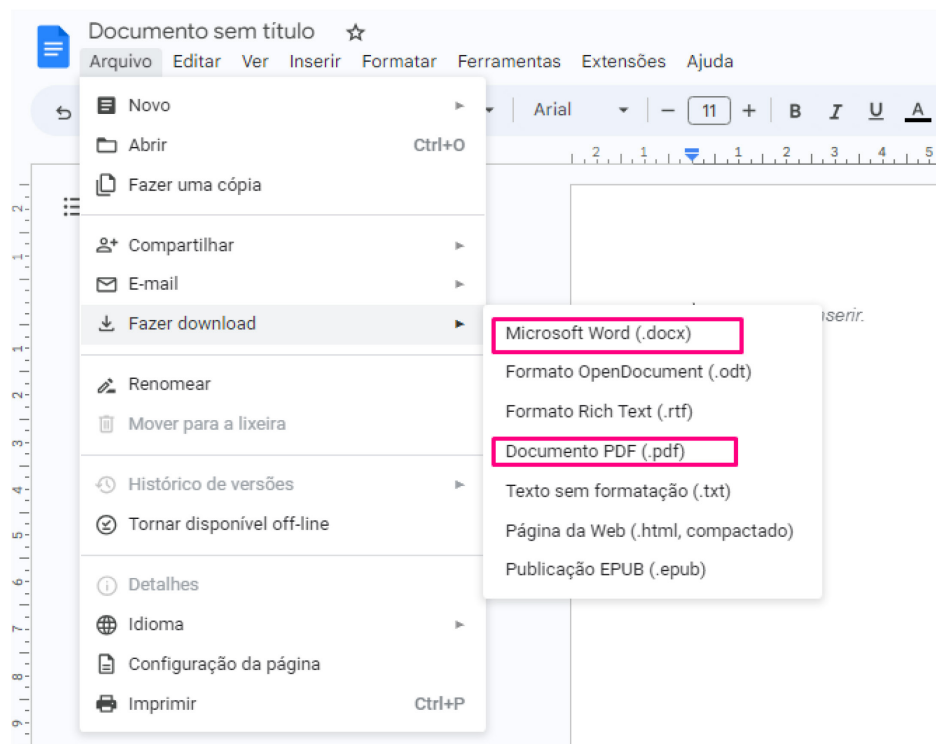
Documento sem título

Arquivo Editar Ver Inserir Formatar Ferramentas Extensões Ajuda

Arial 11 B I U A

Novo
Abrir Ctrl+O
Fazer uma cópia

Compartilhar
E-mail
Fazer download

Renomear
Mover para a lixeira

Histórico de versões
Tornar disponível off-line

Detalhes
Idioma
Configuração da página
Imprimir Ctrl+P

Microsoft Word (.docx)
Formato OpenDocument (.odt)
Formato Rich Text (.rtf)
Documento PDF (.pdf)
Texto sem formatação (.txt)
Página da Web (.html, compactado)
Publicação EPUB (.epub)

nserir.